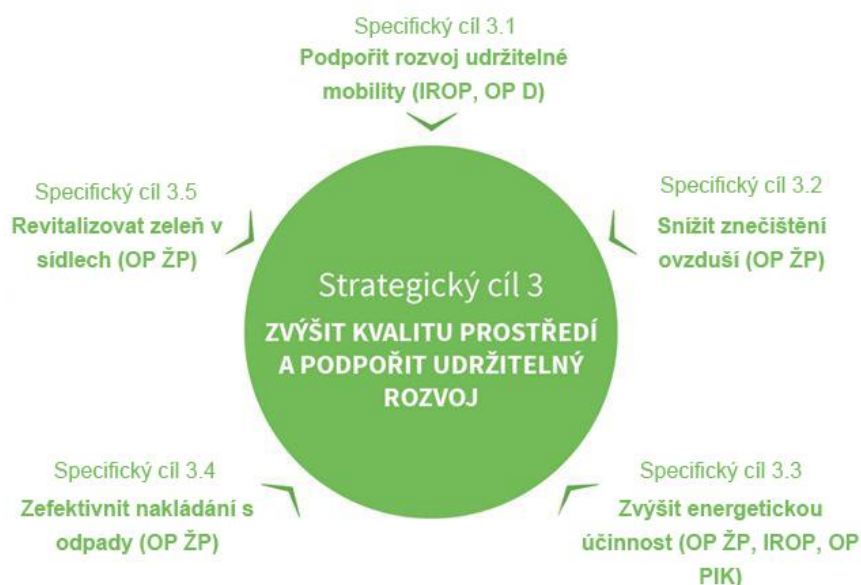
Specifický cíl 3.1
Podpořit rozvoj udržitelné mobility (IROP, OP D)

Specifický cíl 3.5
Revitalizovat zeleň v sídlech (OP ŽP)

Specifický cíl 3.2
Snížit znečištění ovzduší (OP ŽP)

Strategický cíl 3
ZVÝŠIT KVALITU PROSTŘEDÍ A PODPOŘIT UDRŽITELNÝ ROZVOJ

Specifický cíl 3.4
Zefektivnit nakládání s odpady (OP ŽP)

Specifický cíl 3.3
Zvýšit energetickou účinnost (OP ŽP, IROP, OP PIK)